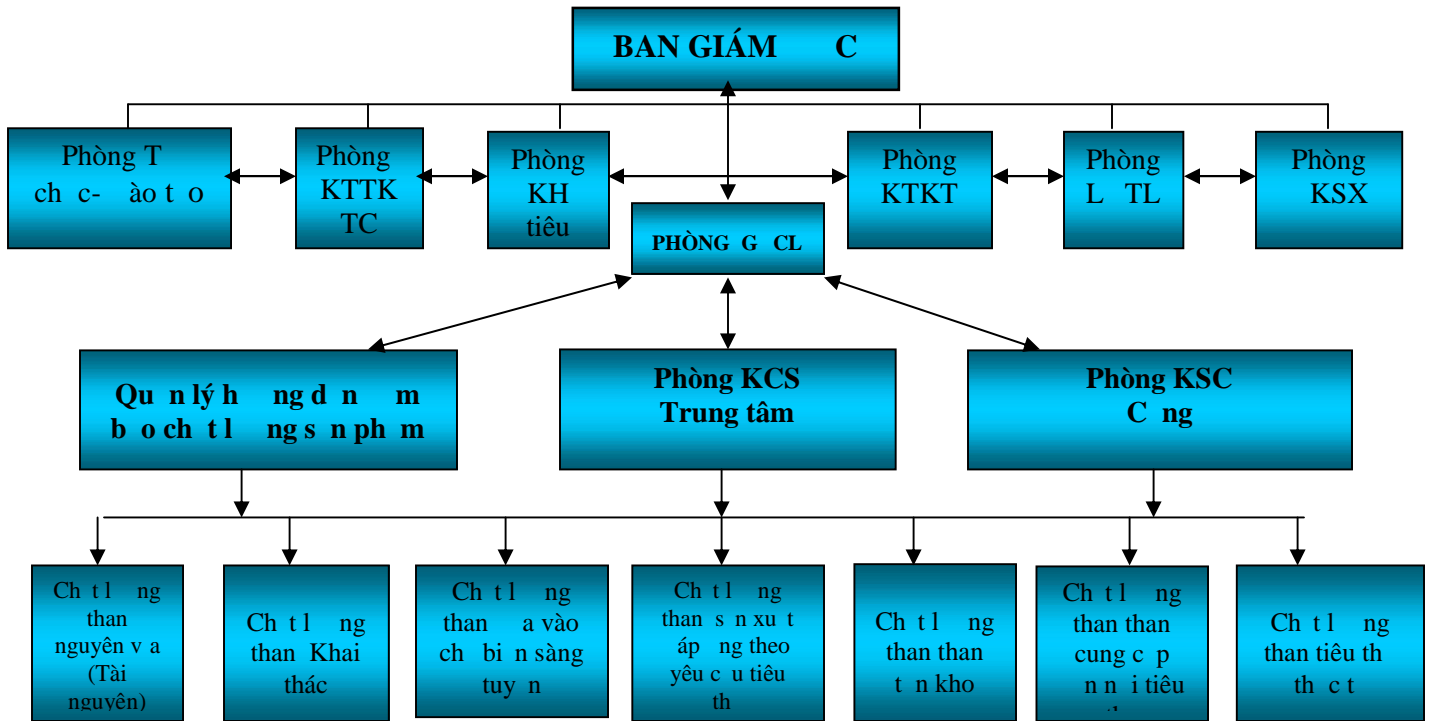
BAN GIÁM C

Phòng T ch c- ào t o

Phòng KTTK TC

Phòng KH tiêu

PHÒNG G CL

Phòng KTKT

Phòng L TL

Phòng KSX

Qu n lý h ng d n m b o ch t l ng s n ph m

Phòng KCS Trung tâm

Phòng KSC C ng

Ch t l ng than nguyên v a (Tài nguyên)

Ch t l ng than Khai thác

Ch t l ng than a vào ch bi n sàng tuy n

Ch t l ng than s n xu t áp ng theo yêu c u tiêu th

Ch t l ng than than t n kho

Ch t l ng than than cung c p n n i tiêu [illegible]

Ch t l ng than tiêu th th c t